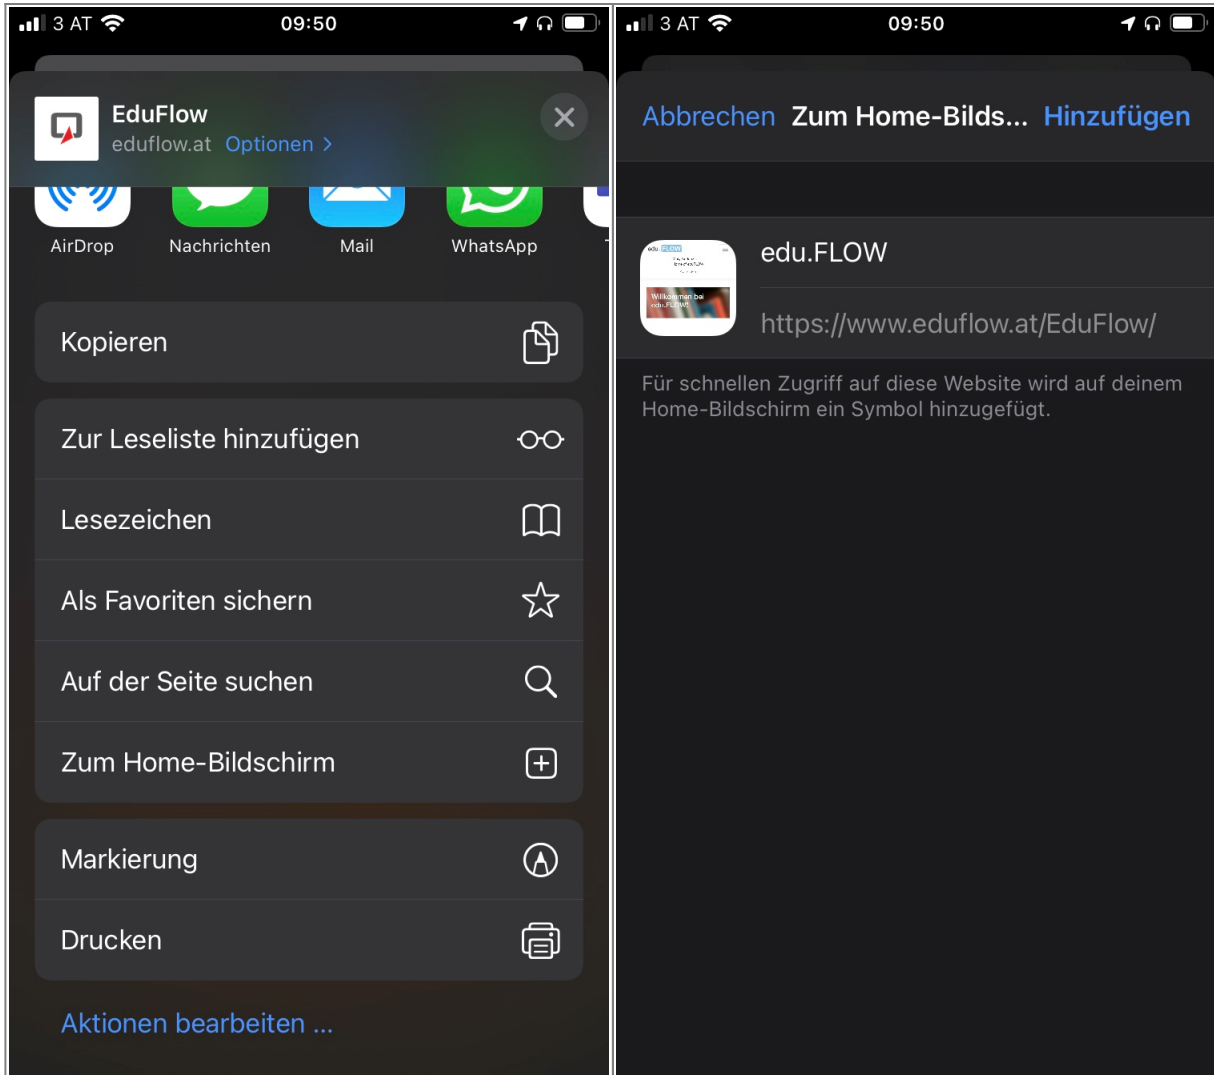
3 AT 09:50

EduFlow
eduflow.at Optionen >

AirDrop Nachrichten Mail WhatsApp

Kopieren

Zur Leseliste hinzufügen

Lesezeichen

Als Favoriten sichern

Auf der Seite suchen

Zum Home-Bildschirm

Markierung

Drucken

Aktionen bearbeiten ...

3 AT 09:50

Abbrechen Zum Home-Bilds... Hinzufügen

edu.FLOW

https://www.eduflow.at/EduFlow/

Für schnellen Zugriff auf diese Website wird auf deinem Home-Bildschirm ein Symbol hinzugefügt.